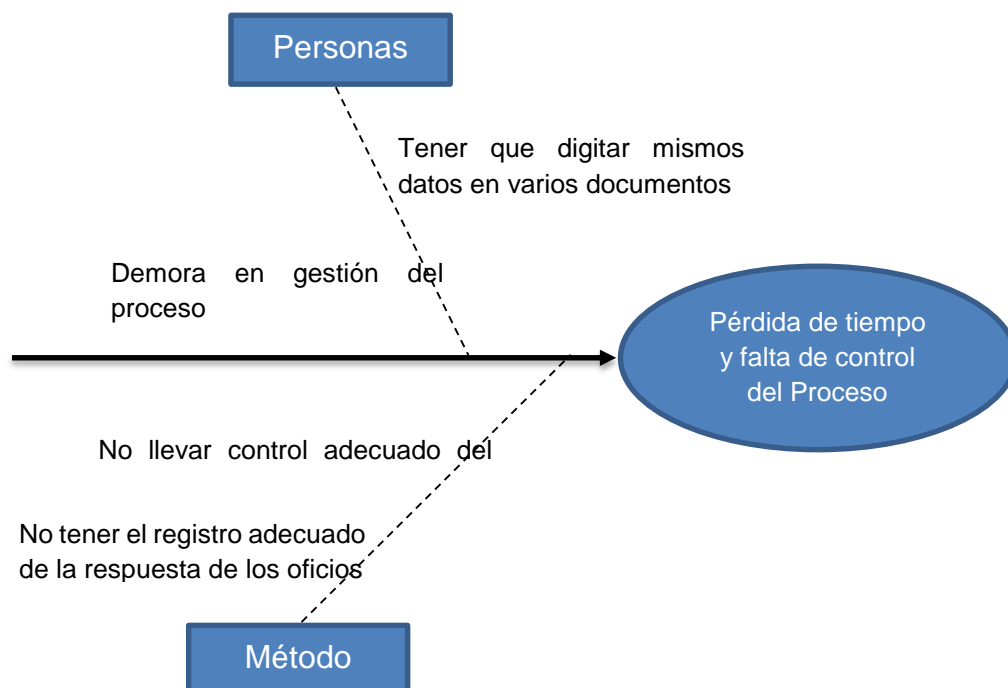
Personas

Tener que digitar mismos datos en varios documentos

Demora en gestión del proceso

Pérdida de tiempo y falta de control del Proceso

No llevar control adecuado del

No tener el registro adecuado de la respuesta de los oficios

Método